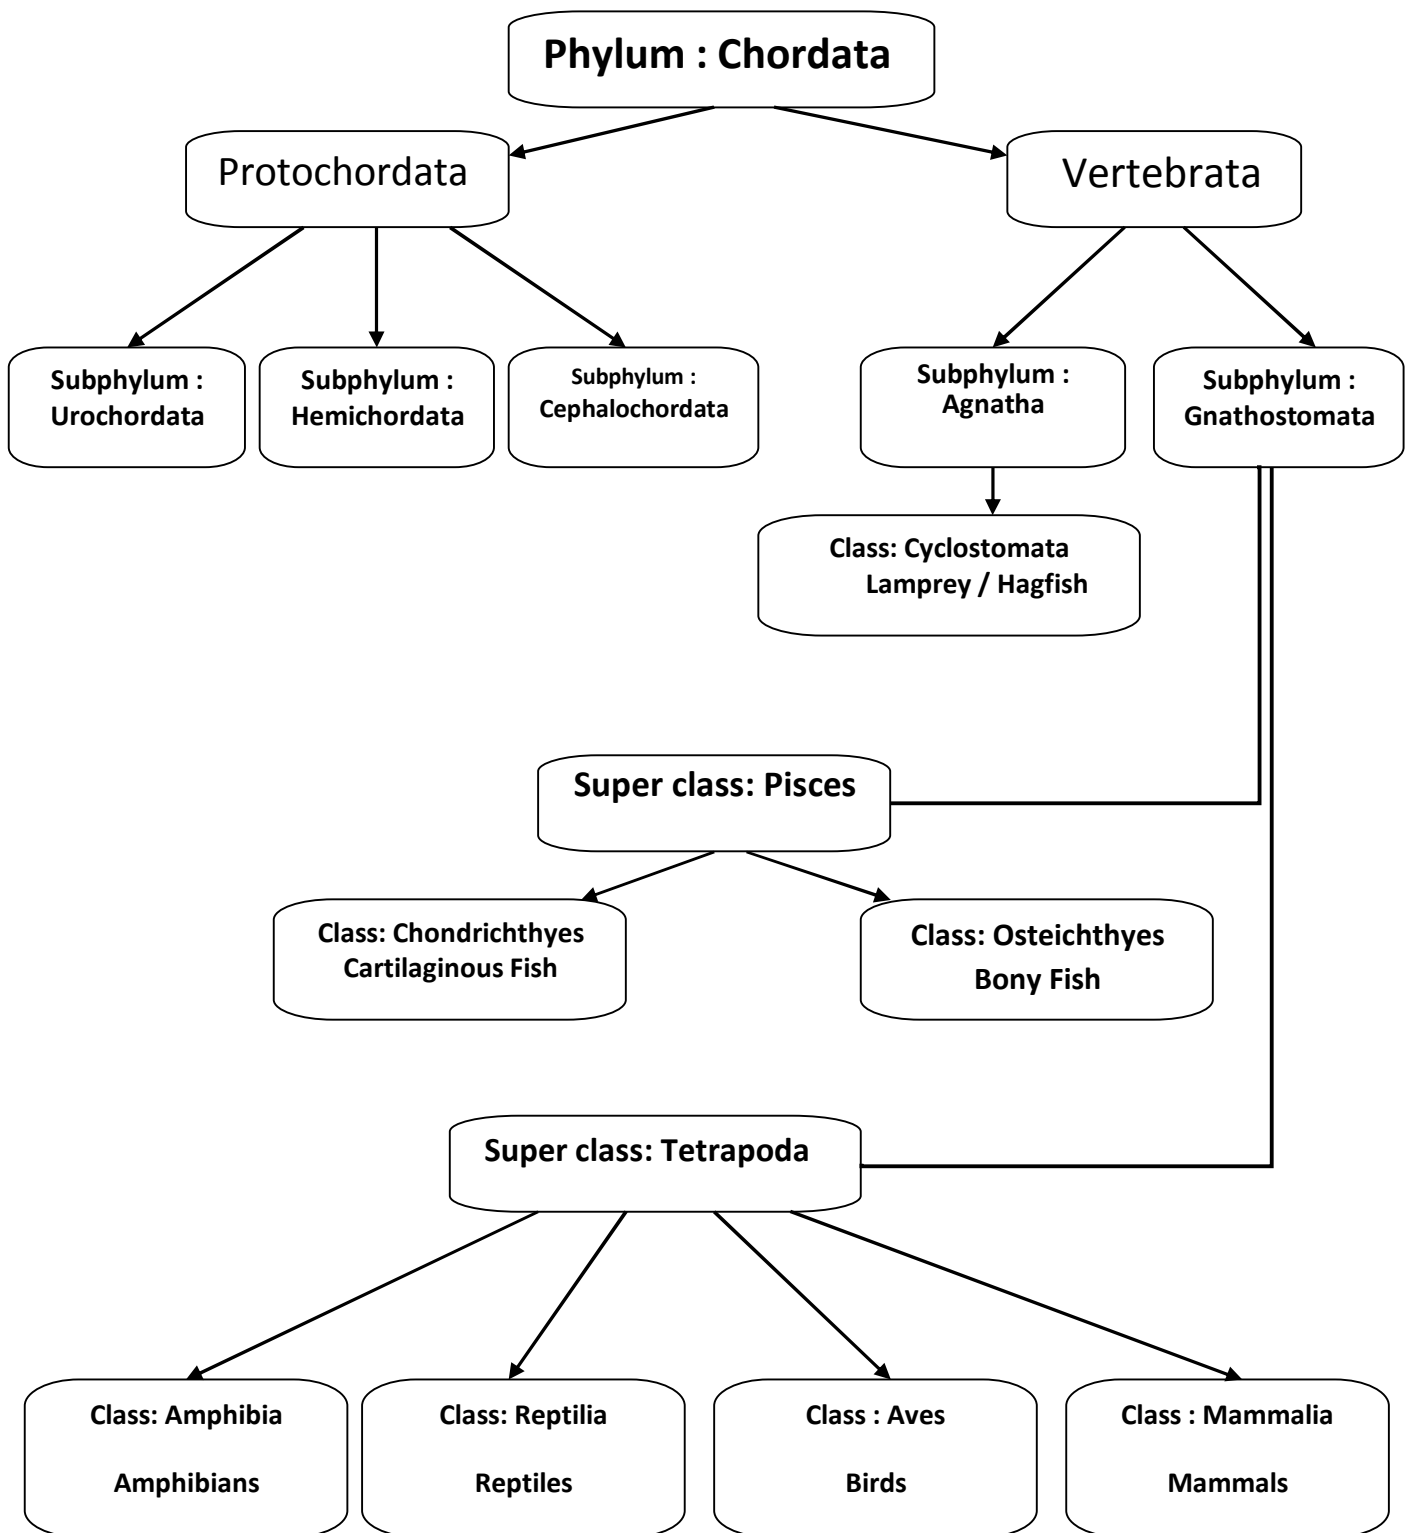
Phylum : Chordata

Protochordata

Vertebrata

Subphylum : Urochordata

Subphylum : Hemichordata

Subphylum : Cephalochordata

Subphylum : Agnatha

Subphylum : Gnathostomata

Class: Cyclostomata Lamprey / Hagfish

Super class: Pisces

Class: Chondrichthyes Cartilaginous Fish

Class: Osteichthyes Bony Fish

Super class: Tetrapoda

Class: Amphibia

Amphibians

Class: Reptilia

Reptiles

Class : Aves

Birds

Class : Mammalia

Mammals